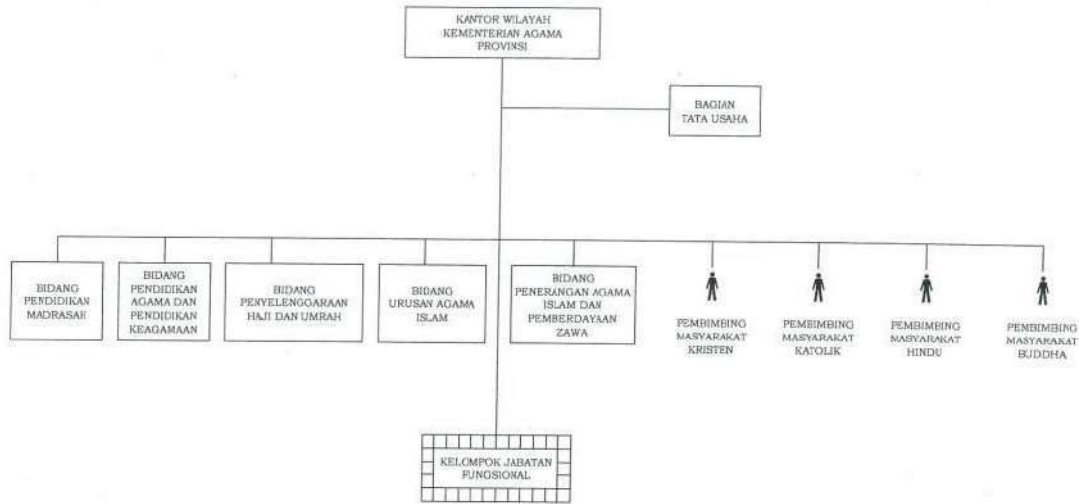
KANTOR WILAYAH
KEMENTERIAN AGAMA
PROVINSI

BAGIAN
TATA USAHA

BIDANG
PENDIDIKAN
MADRASAH

BIDANG
PENDIDIKAN
AGAMA DAN
PENDIDIKAN
KEAGAMAAN

BIDANG
PENYELENGGARAAN
HAJI DAN UMRAH

BIDANG
URUSAN AGAMA
ISLAM

BIDANG
PENERANGAN AGAMA
ISLAM DAN
PEMBERDAYAAN
ZAWA

PEMBIMBING
MASYARAKAT
KRISTEN

PEMBIMBING
MASYARAKAT
KATOLIK

PEMBIMBING
MASYARAKAT
HINDU

PEMBIMBING
MASYARAKAT
BUDDHA

KELOMPOK JABATAN
FUNGSIONAL